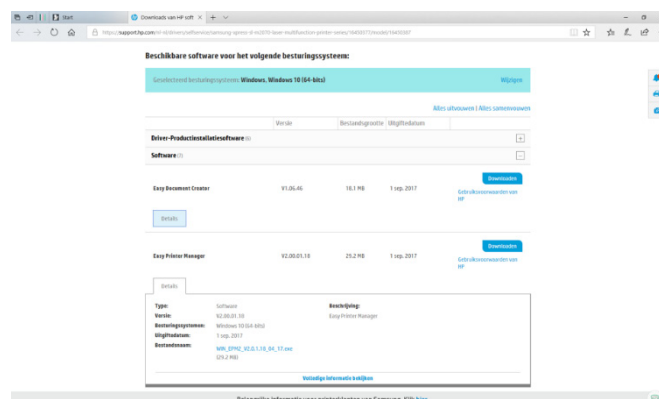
Start

Downloads van HP soft ×

https://support.hp.com/nl-nl/drivers/selfservice/samsung-xpress-sl-m2070-laser-multifunction-printer-series/16450372/model/16450387

Beschikbare software voor het volgende besturingssysteem:

Geselecteerd besturingssysteem: Windows, Windows 10 (64-bits)

Wijzigen

Alles uitvouwen | Alles samenvouwen

| | Versie | Bestandsgrootte | Uitgiftedatum | |
|---|---|---|---|---|
| Driver-Productinstallatiesoftware (6) | | | | + |
| Software (2) | | | | − |
| Easy Document Creator | V1.06.46 | 18.1 MB | 1 sep. 2017 | Downloaden Gebruiksvoorwaarden van HP |
| Details | | | | |
| Easy Printer Manager | V2.00.01.10 | 29.2 MB | 1 sep. 2017 | Downloaden Gebruiksvoorwaarden van HP |

Details

Type: Software
Versie: V2.00.01.10
Besturingssystemen: Windows 10 (64-bits)
Uitgiftedatum: 1 sep. 2017
Bestandsnaam: WIN_EPM2_V2.0.1.10_04_17.exe (29.2 MB)

Beschrijving: Easy Printer Manager

Volledige informatie bekijken

Belangrijke informatie voor printerklanten van Samsung. Klik hier